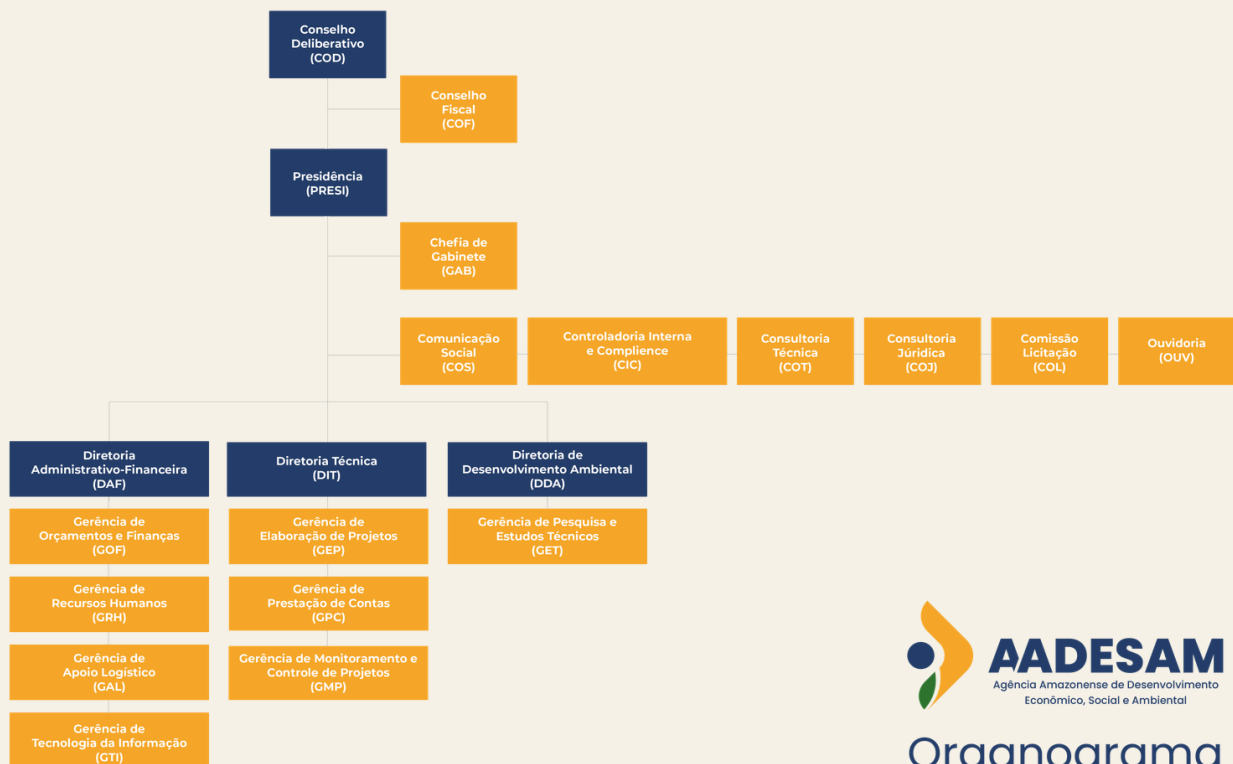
Conselho Deliberativo (COD)

Conselho Fiscal (COF)

Presidência (PRESI)

Chefia de Gabinete (GAB)

Comunicação Social (COS)

Controladoria Interna e Complience (CIC)

Consultoria Técnica (COT)

Consultoria Jurídica (COJ)

Comissão Licitação (COL)

Ouvidoria (OUV)

Diretoria Administrativo-Financeira (DAF)

Gerência de Orçamentos e Finanças (GOF)

Gerência de Recursos Humanos (GRH)

Gerência de Apoio Logístico (GAL)

Gerência de Tecnologia da Informação (GTI)

Diretoria Técnica (DIT)

Gerência de Elaboração de Projetos (GEP)

Gerência de Prestação de Contas (GPC)

Gerência de Monitoramento e Controle de Projetos (GMP)

Diretoria de Desenvolvimento Ambiental (DDA)

Gerência de Pesquisa e Estudos Técnicos (GET)

AADESAM
Agência Amazonense de Desenvolvimento Econômico, Social e Ambiental

Organograma